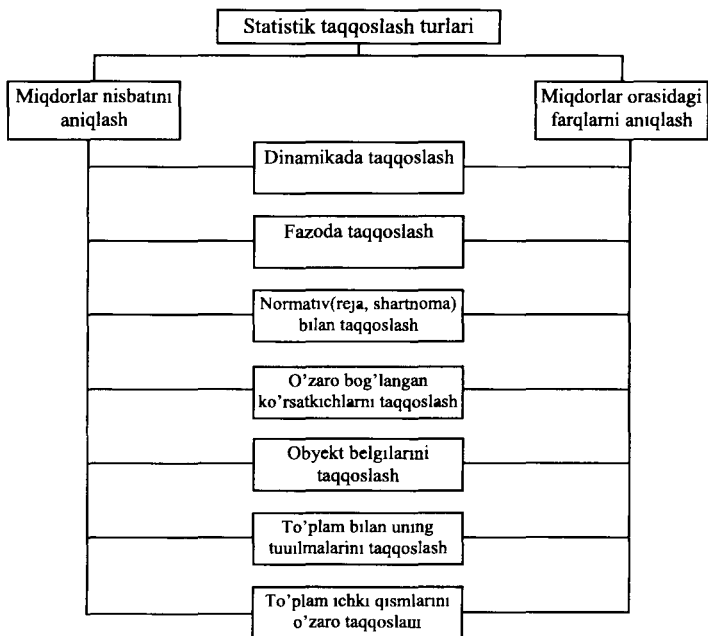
Statistik taqqoslash turlari

Miqdorlar nisbatini aniqlash

Miqdorlar orasidagi farqlarni aniqlash

Dinamikada taqqoslash

Fazoda taqqoslash

Normativ(reja, shartnoma) bilan taqqoslash

O'zaro bog'langan ko'rsatkichlarni taqqoslash

Obyekt belgilarini taqqoslash

To'plam bilan uning tuuilmalarini taqqoslash

To'plam ichki qismlarini o'zaro taqqoslaш